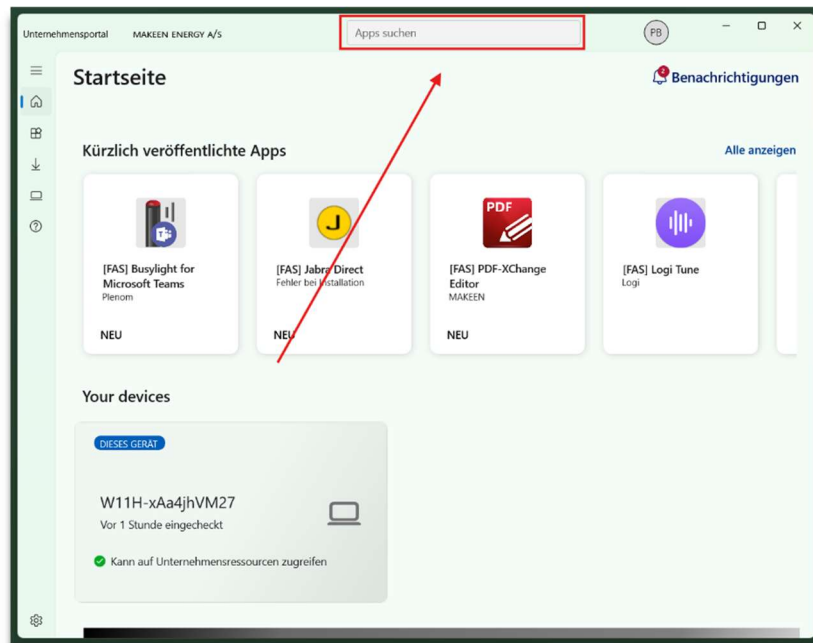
Unternehmensportal MAKEEN ENERGY A/S

Apps suchen

PB

Startseite

Benachrichtigungen

Kürzlich veröffentlichte Apps

Alle anzeigen

[FAS] Busylight for Microsoft Teams
Plenom
NEU

[FAS] Jabra Direct
Fehler bei Installation
NEU

PDF
[FAS] PDF-XChange Editor
MAKEEN
NEU

[FAS] Logi Tune
Logi

Your devices

DIESES GERÄT

W11H-xAa4jhVM27
Vor 1 Stunde eingecheckt

Kann auf Unternehmensressourcen zugreifen